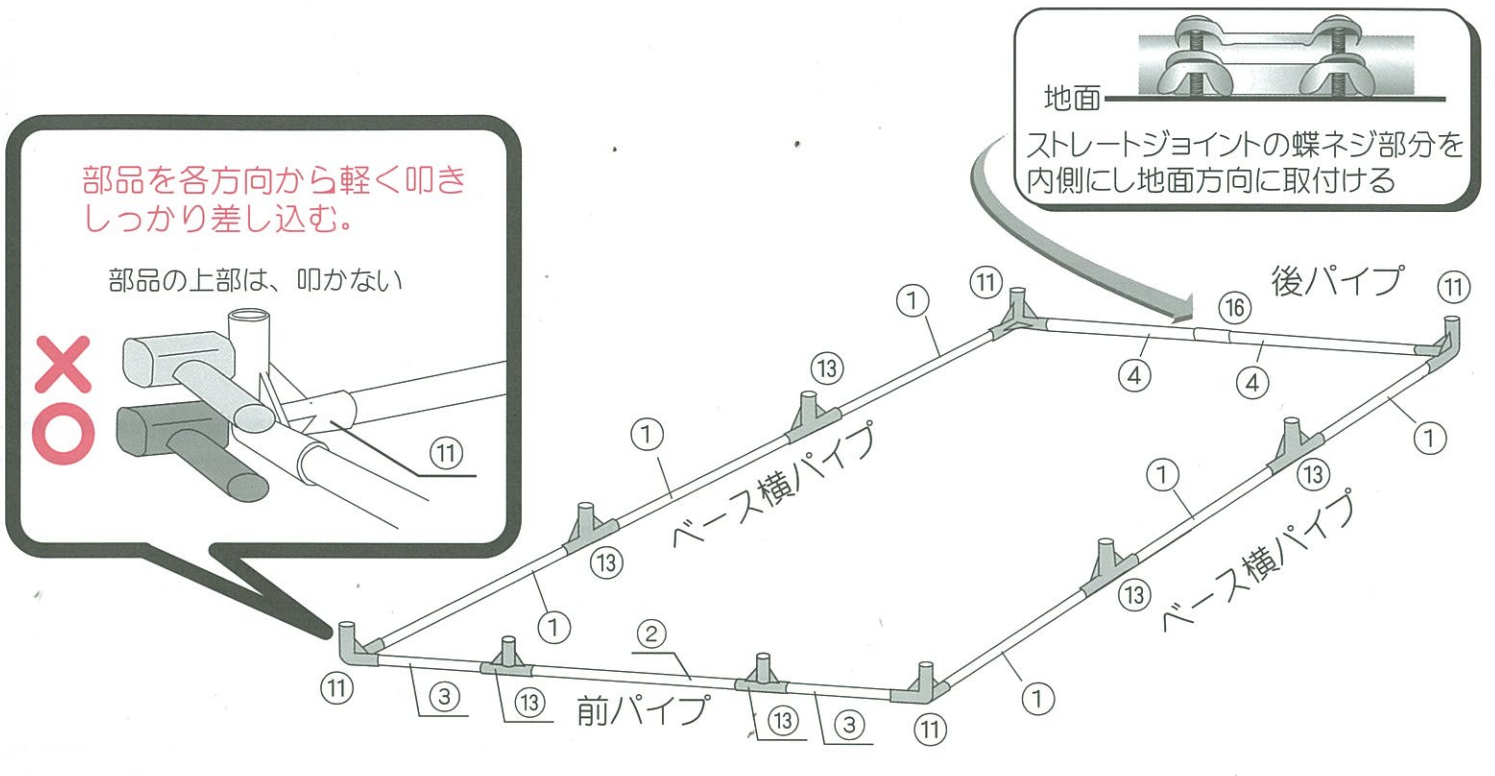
地面

ストレートジョイントの蝶ネジ部分を内側にし地面方向に取付ける

部品を各方向から軽く叩きしっかり差し込む。

部品の上部は、叩かない

⑪

後パイプ

⑪ ① ⑪ ⑯

④ ④

⑬ ①

① ⑬

ベース横パイプ

① ⑬

⑬

ベース横パイプ

⑬

① ②

⑪ ①

③ ⑬ 前パイプ ⑬ ③ ⑪